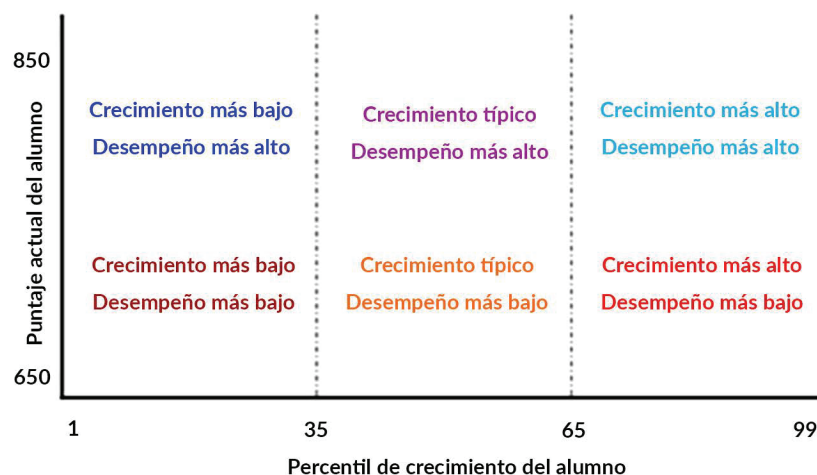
850

Puntaje actual del alumno

650

Crecimiento más bajo
Desempeño más alto

Crecimiento típico
Desempeño más alto

Crecimiento más alto
Desempeño más alto

Crecimiento más bajo
Desempeño más bajo

Crecimiento típico
Desempeño más bajo

Crecimiento más alto
Desempeño más bajo

1 35 65 99

Percentil de crecimiento del alumno